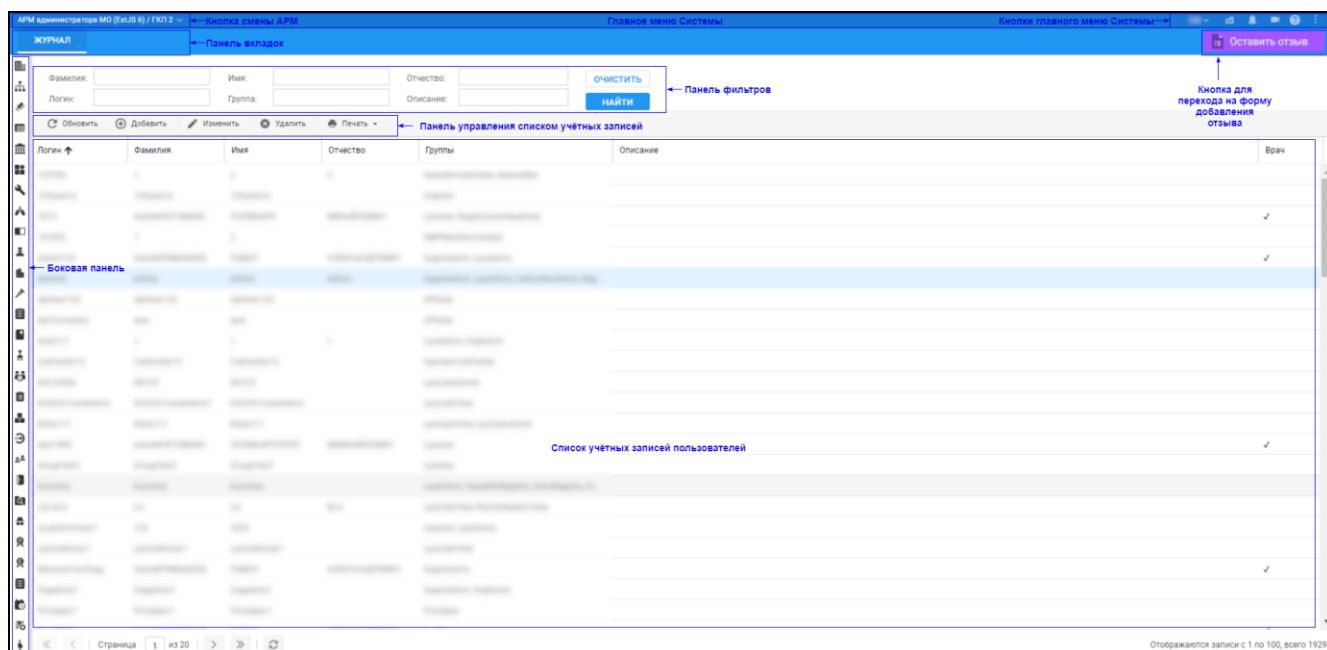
АРМ администратора МО (ExtJS 6) / ГКП 2 ⌄ ←Кнопка смены АРМ

Главное меню Системы

Кнопки главного меню Системы→

ЖУРНАЛ ←Панель вкладок

Оставить отзыв

Кнопка для перехода на форму добавления отзыва

Фамилия:
Имя:
Отчество:
ОЧИСТИТЬ
Логин:
Группа:
Описание:
НАЙТИ
←Панель фильтров

Обновить
Добавить
Изменить
Удалить
Печать
←Панель управления списком учётных записей

| Логин | Фамилия | Имя | Отчество | Группы | Описание | Врач |
|---|---|---|---|---|---|---|
| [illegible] | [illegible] | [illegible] | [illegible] | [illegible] | | |
| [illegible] | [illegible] | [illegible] | | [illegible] | | |
| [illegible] | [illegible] | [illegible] | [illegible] | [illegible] | | ✓ |
| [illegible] | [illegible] | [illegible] | | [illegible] | | |
| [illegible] | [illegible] | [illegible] | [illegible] | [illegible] | | ✓ |
| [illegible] | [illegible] | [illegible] | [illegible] | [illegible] | | |
| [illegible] | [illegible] | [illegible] | | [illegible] | | |
| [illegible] | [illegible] | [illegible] | | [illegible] | | |
| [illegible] | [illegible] | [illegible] | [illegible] | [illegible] | | |
| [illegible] | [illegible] | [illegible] | | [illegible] | | |
| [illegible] | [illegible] | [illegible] | | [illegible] | | |
| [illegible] | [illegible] | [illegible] | | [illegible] | | |
| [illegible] | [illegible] | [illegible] | | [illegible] | | |
| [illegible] | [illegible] | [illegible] | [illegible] | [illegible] | | ✓ |
| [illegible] | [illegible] | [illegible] | | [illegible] | | |
| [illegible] | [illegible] | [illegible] | | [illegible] | | |
| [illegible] | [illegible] | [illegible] | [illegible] | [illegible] | | |
| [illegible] | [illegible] | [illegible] | | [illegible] | | |
| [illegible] | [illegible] | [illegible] | | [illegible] | | |
| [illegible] | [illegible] | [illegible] | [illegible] | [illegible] | | ✓ |
| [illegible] | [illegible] | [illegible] | | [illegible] | | |
| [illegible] | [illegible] | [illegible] | | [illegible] | | |

←Боковая панель

Список учётных записей пользователей

Страница 1 из 20

Отображаются записи с 1 по 100, всего 1929